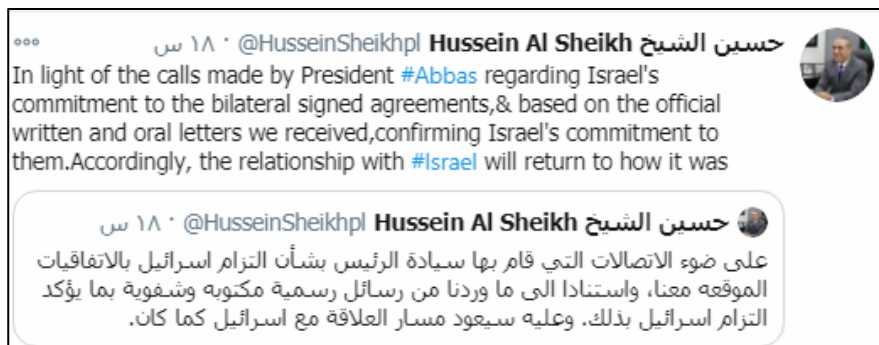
حسين الشيخ Hussein Al Sheikh @HusseinSheikhpl · ١٨ س

In light of the calls made by President #Abbas regarding Israel's commitment to the bilateral signed agreements,& based on the official written and oral letters we received,confirming Israel's commitment to them.Accordingly, the relationship with #Israel will return to how it was

حسين الشيخ Hussein Al Sheikh @HusseinSheikhpl · ١٨ س

على ضوء الاتصالات التي قام بها سيادة الرئيس بشأن التزام اسرائيل بالاتفاقيات الموقعه معنا، واستنادا الى ما وردنا من رسائل رسمية مكتوبه وشفوية بما يؤكد التزام اسرائيل بذلك. وعليه سيعود مسار العلاقة مع اسرائيل كما كان.